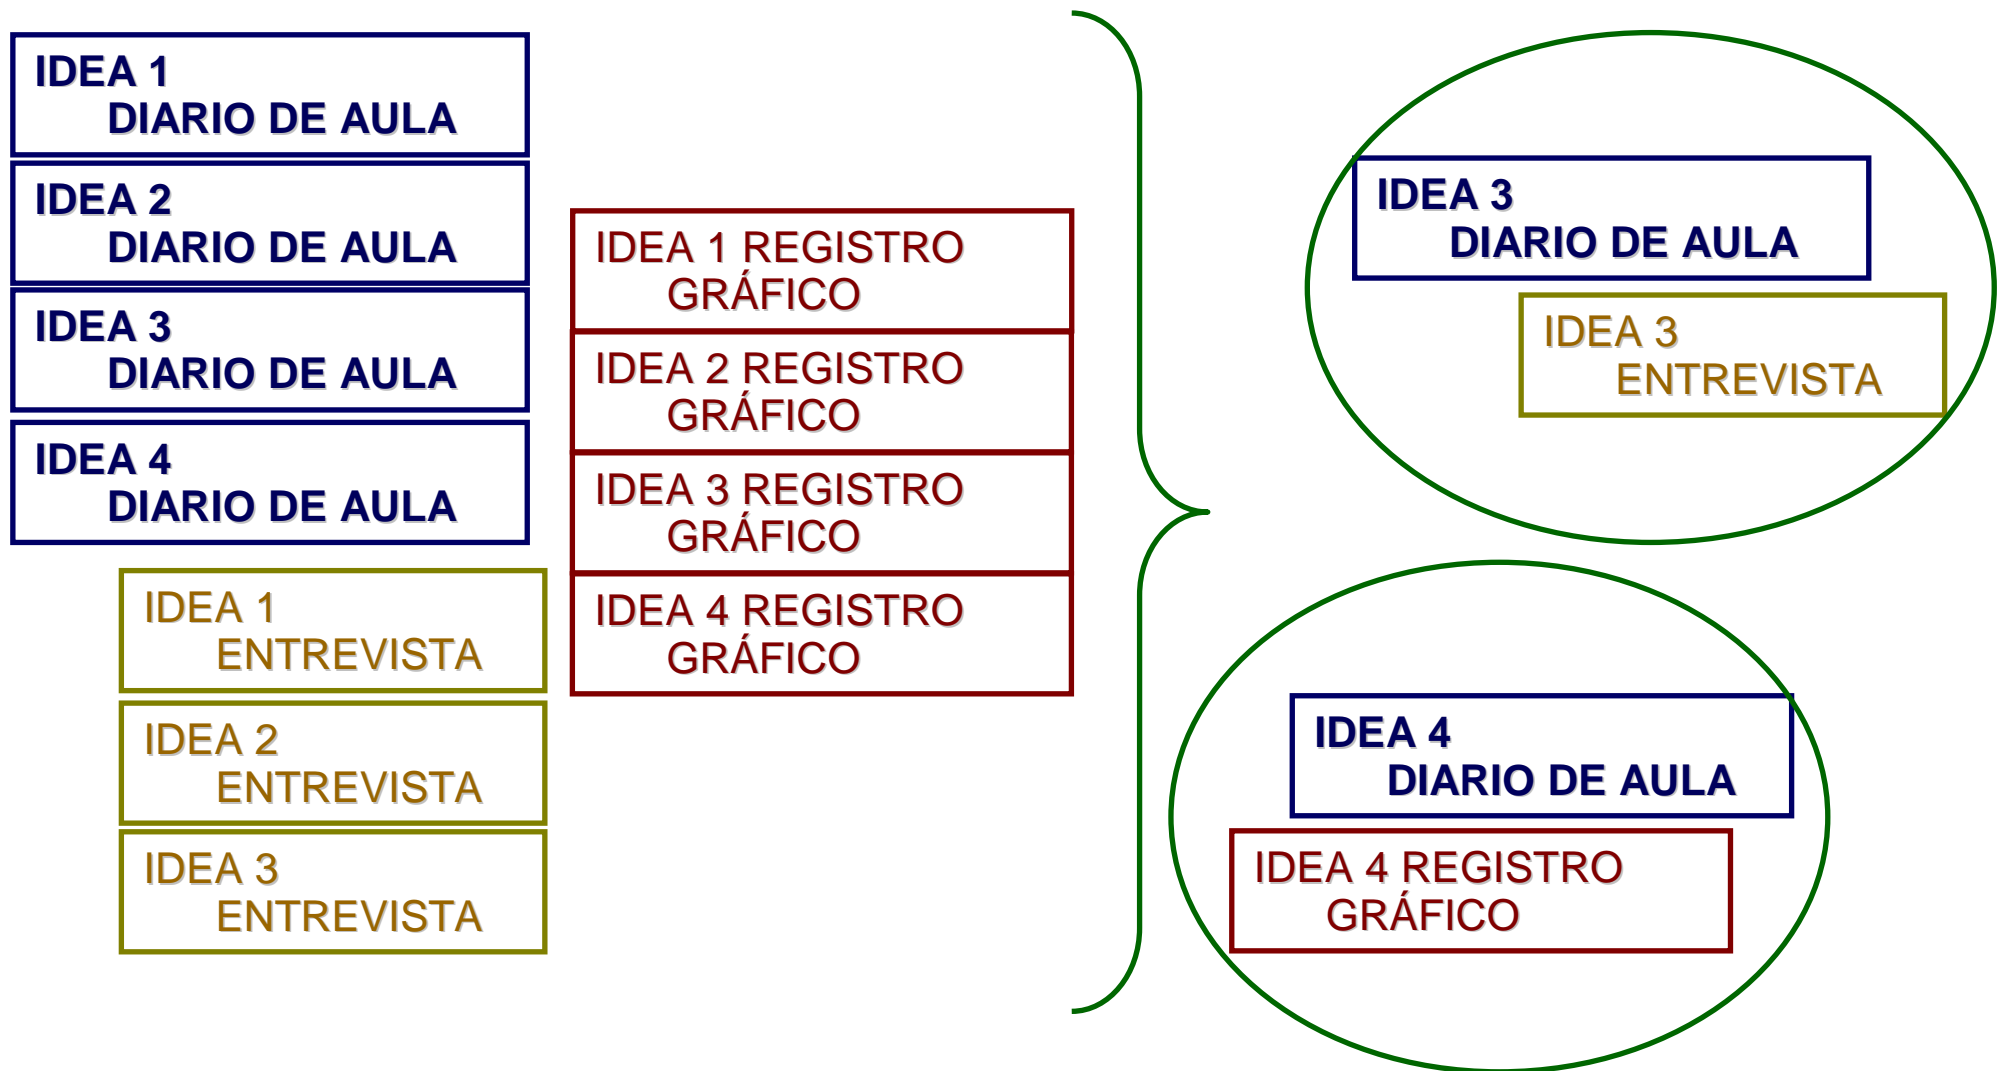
IDEA 1
DIARIO DE AULA

IDEA 2
DIARIO DE AULA

IDEA 3
DIARIO DE AULA

IDEA 4
DIARIO DE AULA

IDEA 1
ENTREVISTA

IDEA 2
ENTREVISTA

IDEA 3
ENTREVISTA

IDEA 1 REGISTRO
GRÁFICO

IDEA 2 REGISTRO
GRÁFICO

IDEA 3 REGISTRO
GRÁFICO

IDEA 4 REGISTRO
GRÁFICO

IDEA 3
DIARIO DE AULA

IDEA 3
ENTREVISTA

IDEA 4
DIARIO DE AULA

IDEA 4 REGISTRO
GRÁFICO